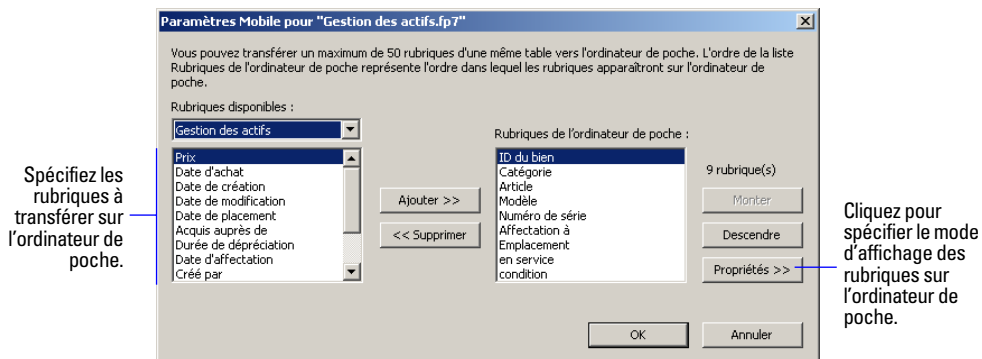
Paramètres Mobile pour "Gestion des actifs.fp7"

Vous pouvez transférer un maximum de 50 rubriques d'une même table vers l'ordinateur de poche. L'ordre de la liste Rubriques de l'ordinateur de poche représente l'ordre dans lequel les rubriques apparaîtront sur l'ordinateur de poche.

Rubriques disponibles :

Gestion des actifs

Prix
Date d'achat
Date de création
Date de modification
Date de placement
Acquis auprès de
Durée de dépréciation
Date d'affectation
Créé par

Ajouter >>

<< Supprimer

Rubriques de l'ordinateur de poche :

ID du bien
Catégorie
Article
Modèle
Numéro de série
Affectation à
Emplacement
en service
condition

9 rubrique(s)

Monter

Descendre

Propriétés >>

OK

Annuler

Spécifiez les rubriques à transférer sur l'ordinateur de poche.

Cliquez pour spécifier le mode d'affichage des rubriques sur l'ordinateur de poche.